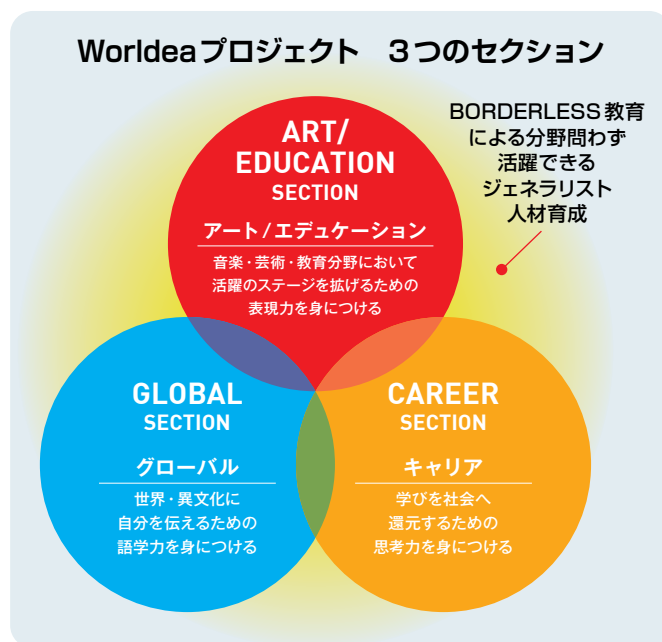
Worldeaプロジェクト　3つのセクション

BORDERLESS教育による分野問わず活躍できるジェネラリスト人材育成

ART/EDUCATION SECTION

アート/エデュケーション

音楽・芸術・教育分野において活躍のステージを拡げるための表現力を身につける

GLOBAL SECTION

グローバル

世界・異文化に自分を伝えるための語学力を身につける

CAREER SECTION

キャリア

学びを社会へ還元するための思考力を身につける